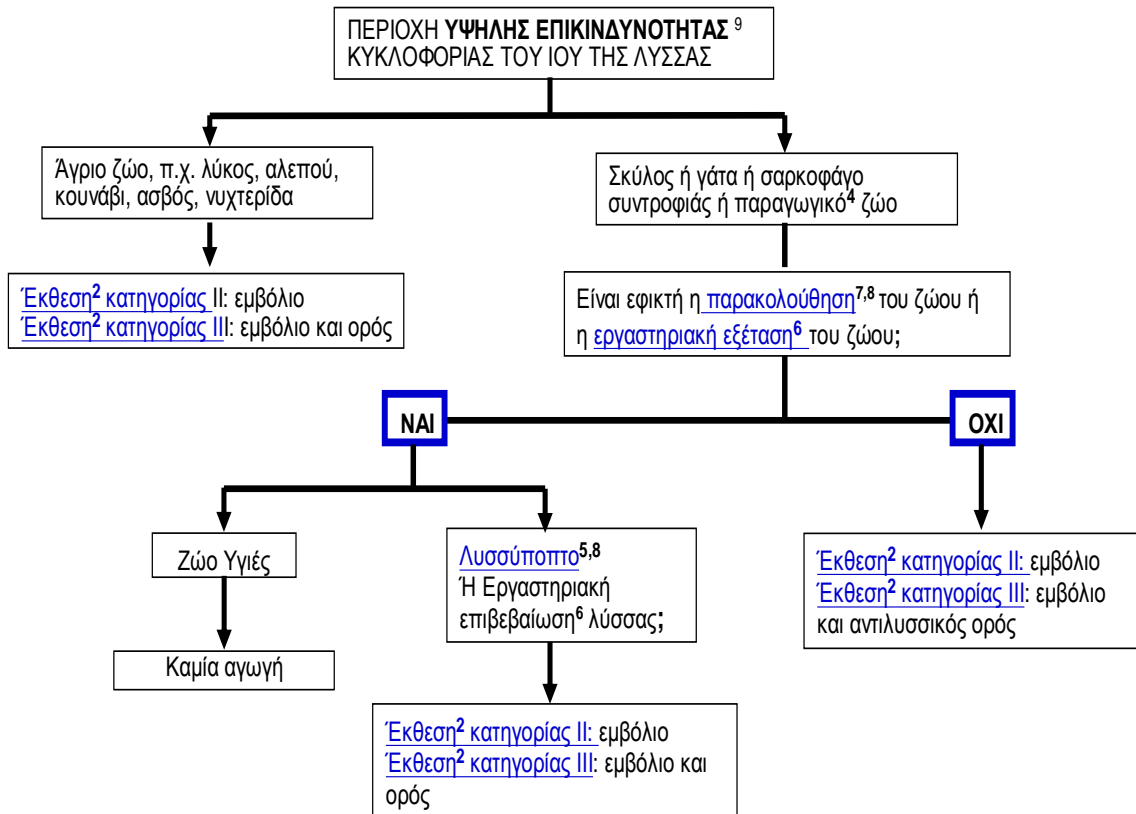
ΠΕΡΙΟΧΗ **ΥΨΗΛΗΣ ΕΠΙΚΙΝΔΥΝΟΤΗΤΑΣ** $^9$ ΚΥΚΛΟΦΟΡΙΑΣ ΤΟΥ ΙΟΥ ΤΗΣ ΛΥΣΣΑΣ

Άγριο ζώο, π.χ. λύκος, αλεπού, κουνάβι, ασβός, νυχτερίδα

Έκθεση$^2$ κατηγορίας ΙΙ: εμβόλιο
Έκθεση$^2$ κατηγορίας ΙΙΙ: εμβόλιο και ορός

Σκύλος ή γάτα ή σαρκοφάγο συντροφιάς ή παραγωγικό$^4$ ζώο

Είναι εφικτή η παρακολούθηση$^{7,8}$ του ζώου ή η εργαστηριακή εξέταση$^6$ του ζώου;

ΝΑΙ

ΟΧΙ

Ζώο Υγιές

Καμία αγωγή

Λυσσύποπτο$^{5,8}$
Ή Εργαστηριακή επιβεβαίωση$^6$ λύσσας;

Έκθεση$^2$ κατηγορίας ΙΙ: εμβόλιο
Έκθεση$^2$ κατηγορίας ΙΙΙ: εμβόλιο και ορός

Έκθεση$^2$ κατηγορίας ΙΙ: εμβόλιο
Έκθεση$^2$ κατηγορίας ΙΙΙ: εμβόλιο και αντιλυσσικός ορός